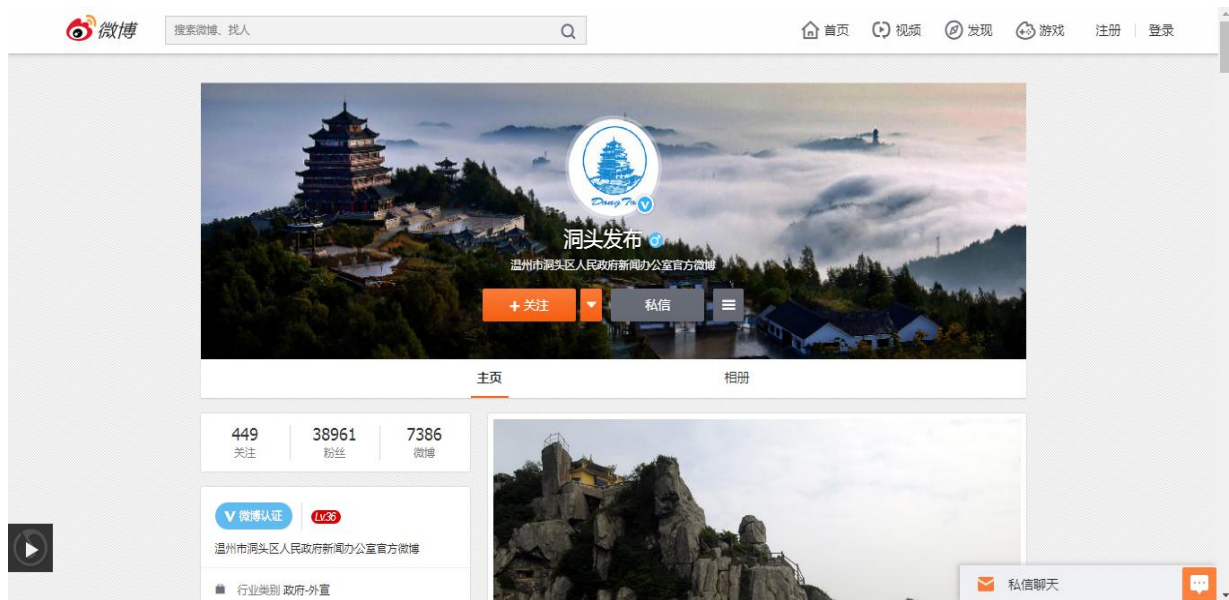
微博

搜索微博、找人

首页 视频 发现 游戏 注册 登录

Dong To

洞头发布

温州市洞头区人民政府新闻办公室官方微博

+关注

私信

主页

相册

| 449 | 38961 | 7386 |
|---|---|---|
| 关注 | 粉丝 | 微博 |

V 微博认证

Lv36

温州市洞头区人民政府新闻办公室官方微博

行业类别 政府-外宣

私信聊天